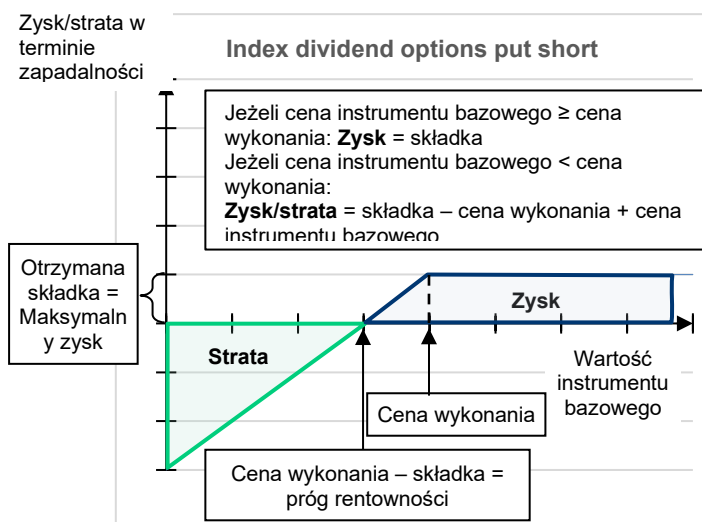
Zysk/strata w terminie zapadalności

Index dividend options put short

Jeżeli cena instrumentu bazowego ≥ cena wykonania: **Zysk** = składka
Jeżeli cena instrumentu bazowego < cena wykonania:
**Zysk/strata** = składka – cena wykonania + cena instrumentu bazowego

Otrzymana składka = Maksymaln y zysk

Zysk

Strata

Wartość instrumentu bazowego

Cena wykonania

Cena wykonania – składka = próg rentowności